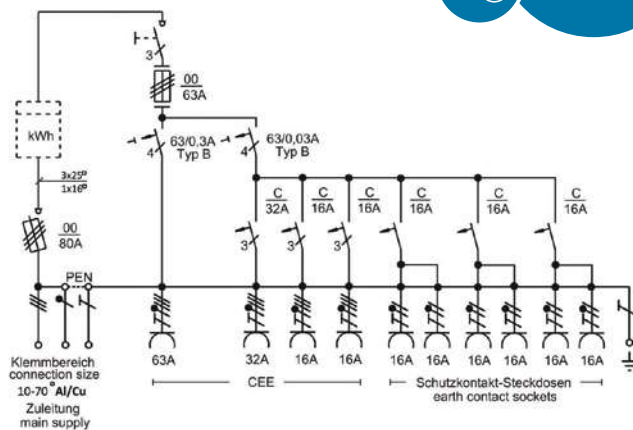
3

00
63A

kWh

63/0,3A
Typ B

63/0,03A
Typ B

4

4

$3\times25^{\square}$
$1\times16^{\square}$

00
80A

C
32A

C
16A

C
16A

C
16A

C
16A

C
16A

3

3

3

PEN

Klemmbereich
connection size
10-70$^{\square}$ Al/Cu
Zuleitung
main supply

63A

32A

16A

16A

CEE

16A

16A

16A

16A

16A

16A

Schutzkontakt-Steckdosen
earth contact sockets